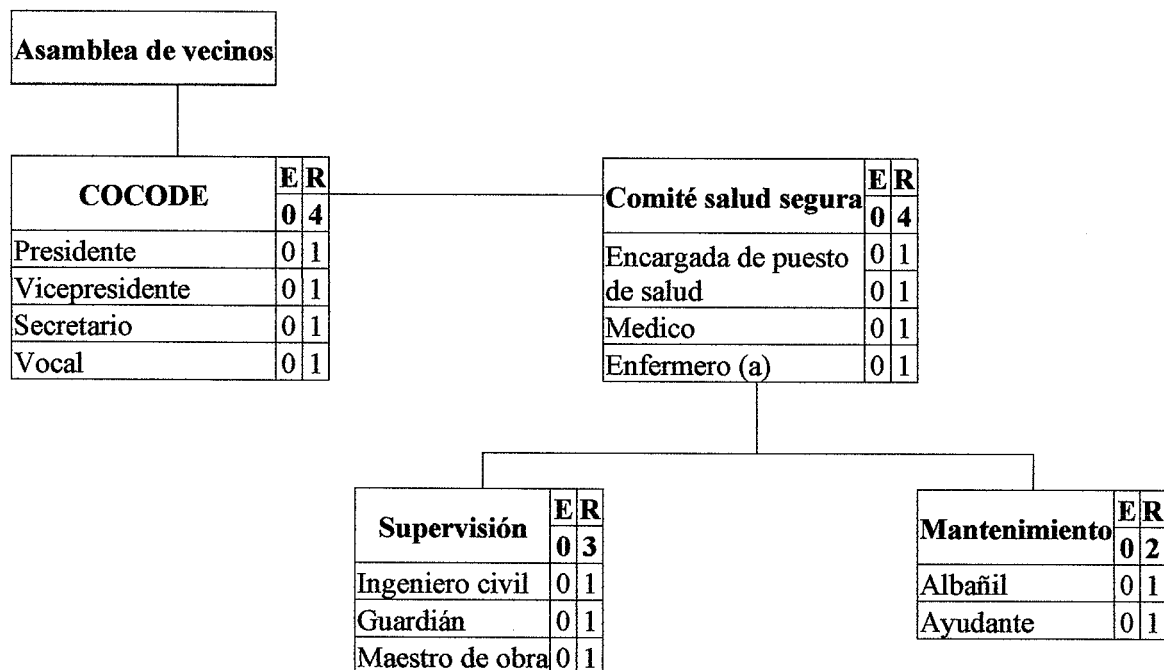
Asamblea de vecinos

| COCODE | E | R |
|---|---|---|
| | 0 | 4 |
| Presidente | 0 | 1 |
| Vicepresidente | 0 | 1 |
| Secretario | 0 | 1 |
| Vocal | 0 | 1 |

| Comité salud segura | E | R |
|---|---|---|
| | 0 | 4 |
| Encargada de puesto | 0 | 1 |
| de salud | 0 | 1 |
| Medico | 0 | 1 |
| Enfermero (a) | 0 | 1 |

| Supervisión | E | R |
|---|---|---|
| | 0 | 3 |
| Ingeniero civil | 0 | 1 |
| Guardián | 0 | 1 |
| Maestro de obra | 0 | 1 |

| Mantenimiento | E | R |
|---|---|---|
| | 0 | 2 |
| Albañil | 0 | 1 |
| Ayudante | 0 | 1 |